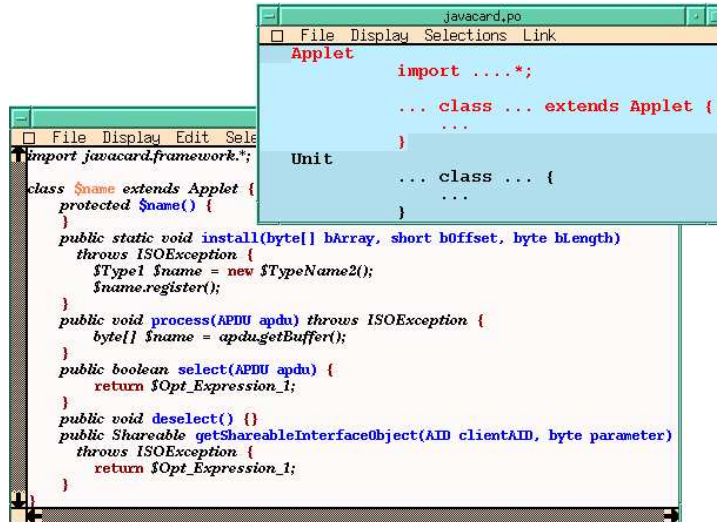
javacard.po

File Display Selections Link

Applet

import ....*;

... class ... extends Applet {

...

}

Unit

... class ... {

...

}

File Display Edit Sele

import javacard.framework.*;

class $name extends Applet {
protected $name() {
}
public static void install(byte[] bArray, short bOffset, byte bLength)
throws ISOException {
$Type1 $name = new $TypeName2();
$name.register();
}
public void process(APDU apdu) throws ISOException {
byte[] $name = apdu.getBuffer();
}
public boolean select(APDU apdu) {
return $Opt_Expression_1;
}
public void deselect() {}
public Shareable getShareableInterfaceObject(AID clientAID, byte parameter)
throws ISOException {
return $Opt_Expression_1;
}
}